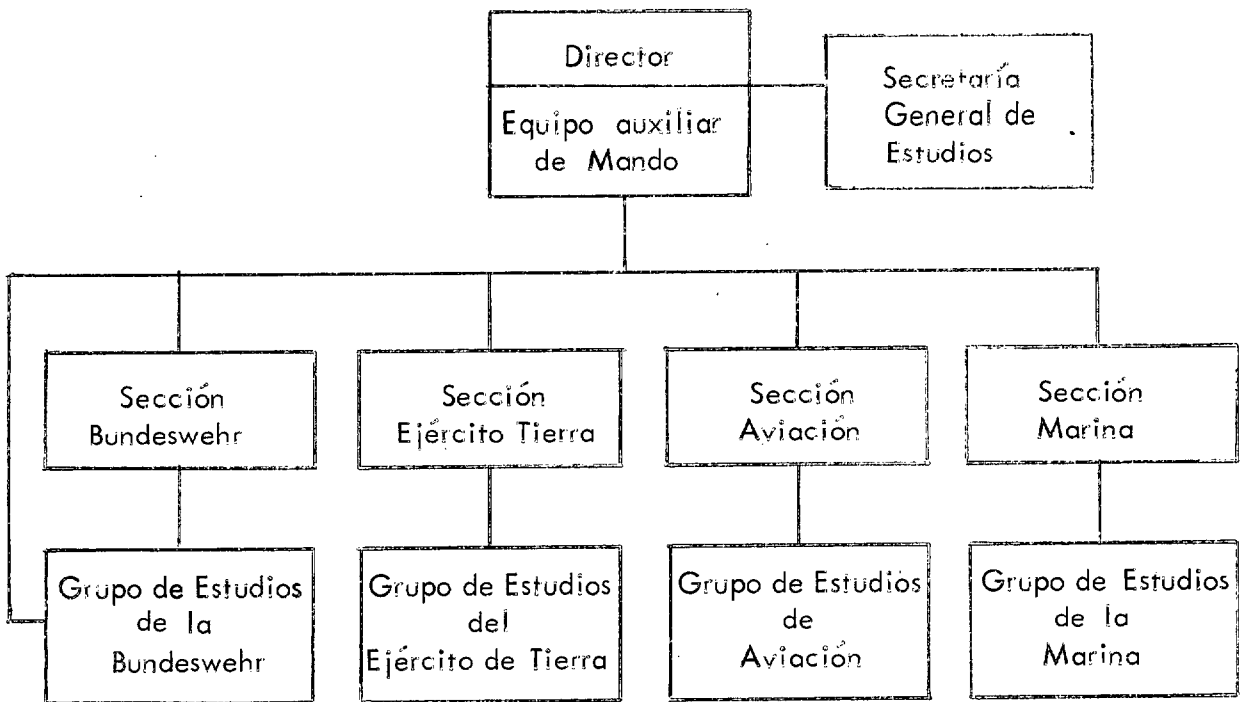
Director

Equipo auxiliar de Mando

Secretaría General de Estudios

Sección Bundeswehr

Sección Ejército Tierra

Sección Aviación

Sección Marina

Grupo de Estudios de la Bundeswehr

Grupo de Estudios del Ejército de Tierra

Grupo de Estudios de Aviación

Grupo de Estudios de la Marina